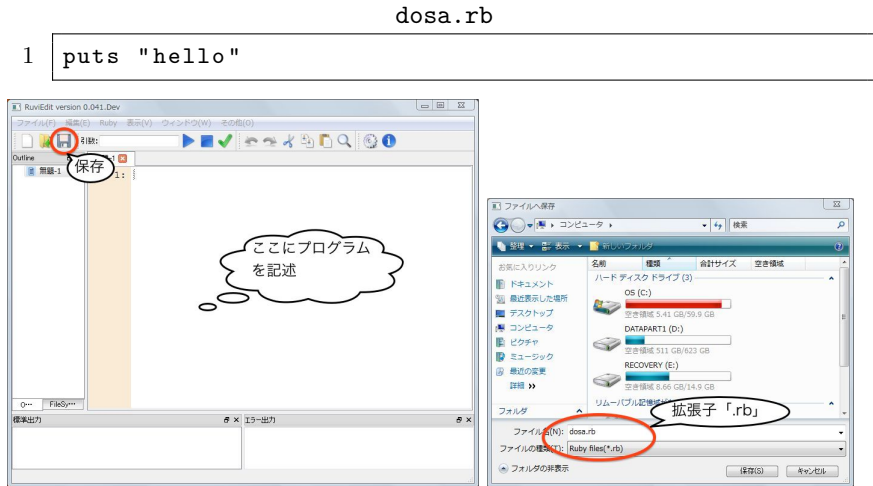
dosa.rb

1 puts "hello"

RuviEdit version 0.041.Dev

ファイル(F) 編集(E) Ruby 表示(V) ウィンドウ(W) その他(O)

引数:

Outline

無題-1

保存

1:

ここにプログラムを記述

O··· FileSy···

標準出力

エラー出力

ファイルへ保存

コンピュータ

検索

整理 表示 新しいフォルダ

お気に入りリンク

ドキュメント

最近表示した場所

デスクトップ

コンピュータ

ピクチャ

ミュージック

最近の変更

詳細 »

名前 種類 合計サイズ 空き領域

ハード ディスク ドライブ (3)

OS (C:)

空き領域 5.41 GB/59.9 GB

DATAPART1 (D:)

空き領域 511 GB/623 GB

RECOVERY (E:)

空き領域 8.66 GB/14.9 GB

リムーバブル記憶域

フォルダ

拡張子「.rb」

ファイル名(N): dosa.rb

ファイルの種類(T): Ruby files(*.rb)

フォルダの非表示

保存(S) キャンセル